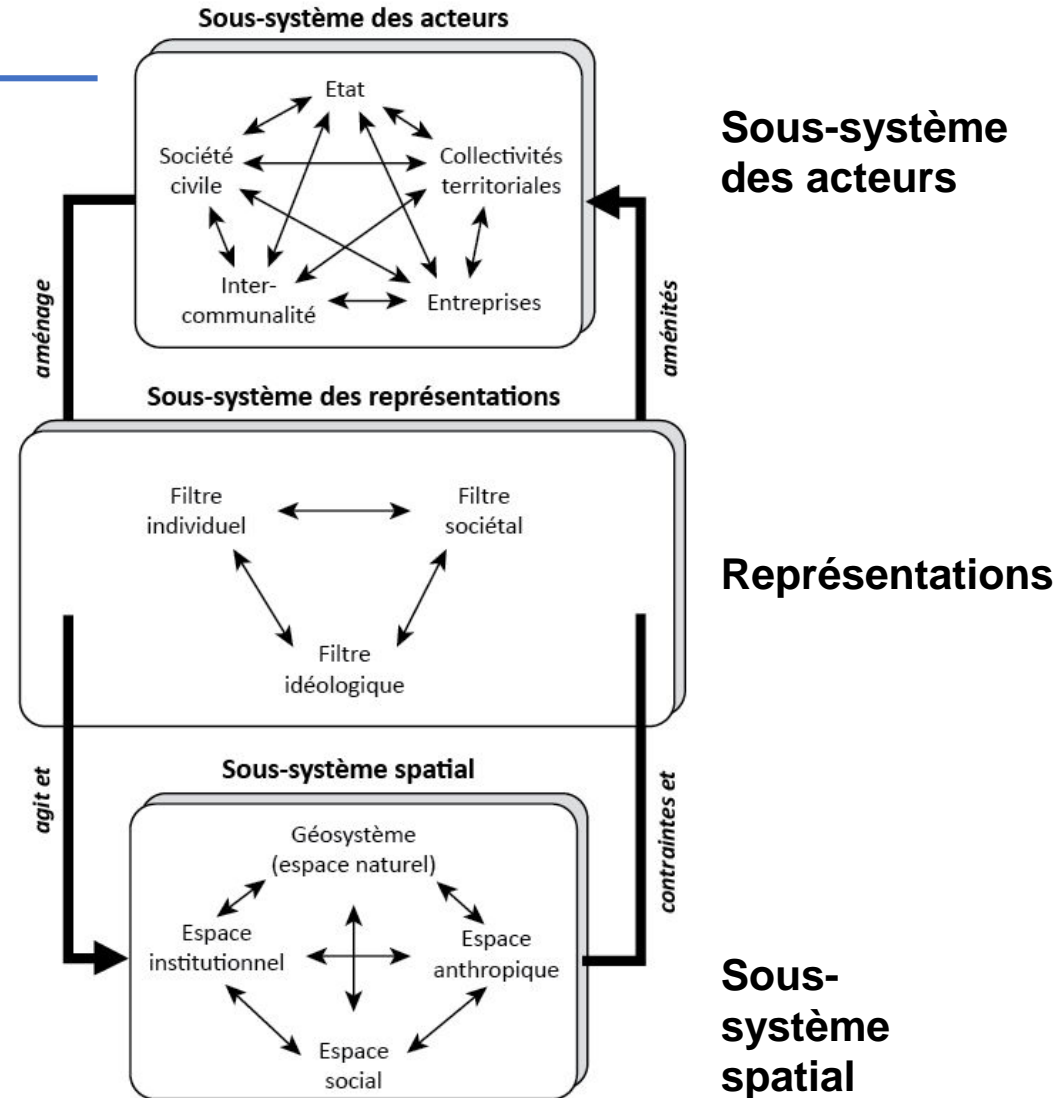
Sous-système des acteurs

Etat

Société civile

Collectivités territoriales

Inter-communalité

Entreprises

Sous-système des acteurs

aménage

aménités

Sous-système des représentations

Filtre individuel

Filtre sociétal

Filtre idéologique

Représentations

agit et

contraintes et

Sous-système spatial

Géosystème (espace naturel)

Espace institutionnel

Espace anthropique

Espace social

Sous-système spatial